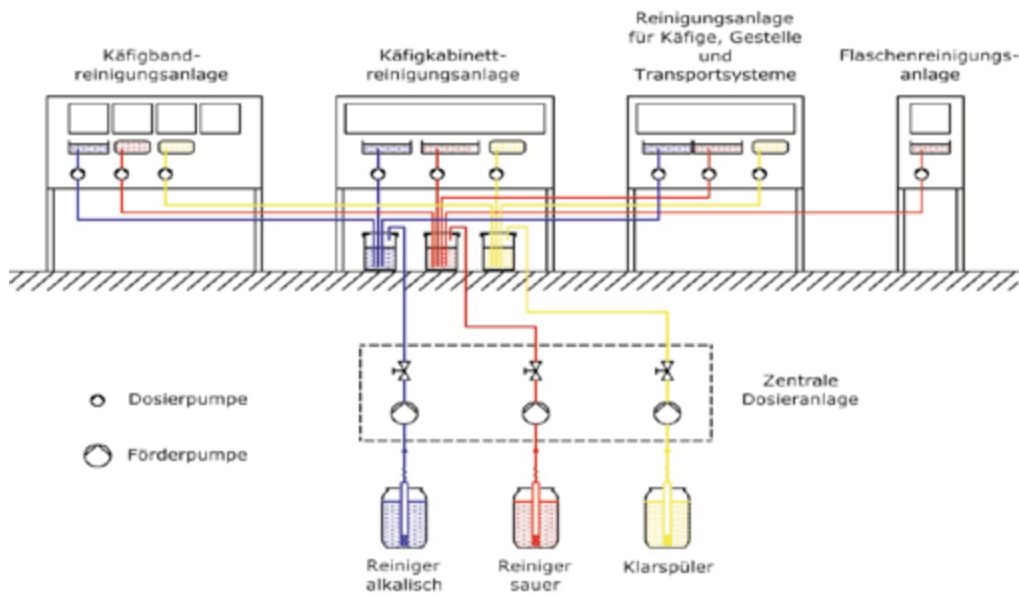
Käfigband-
reinigungsanlage

Käfigkabinett-
reinigungsanlage

Reinigungsanlage
für Käfige, Gestelle
und
Transportsysteme

Flaschenreinigungs-
anlage

Dosierpumpe

Förderpumpe

Zentrale
Dosieranlage

Reiniger
alkalisch

Reiniger
sauer

Klarspüler